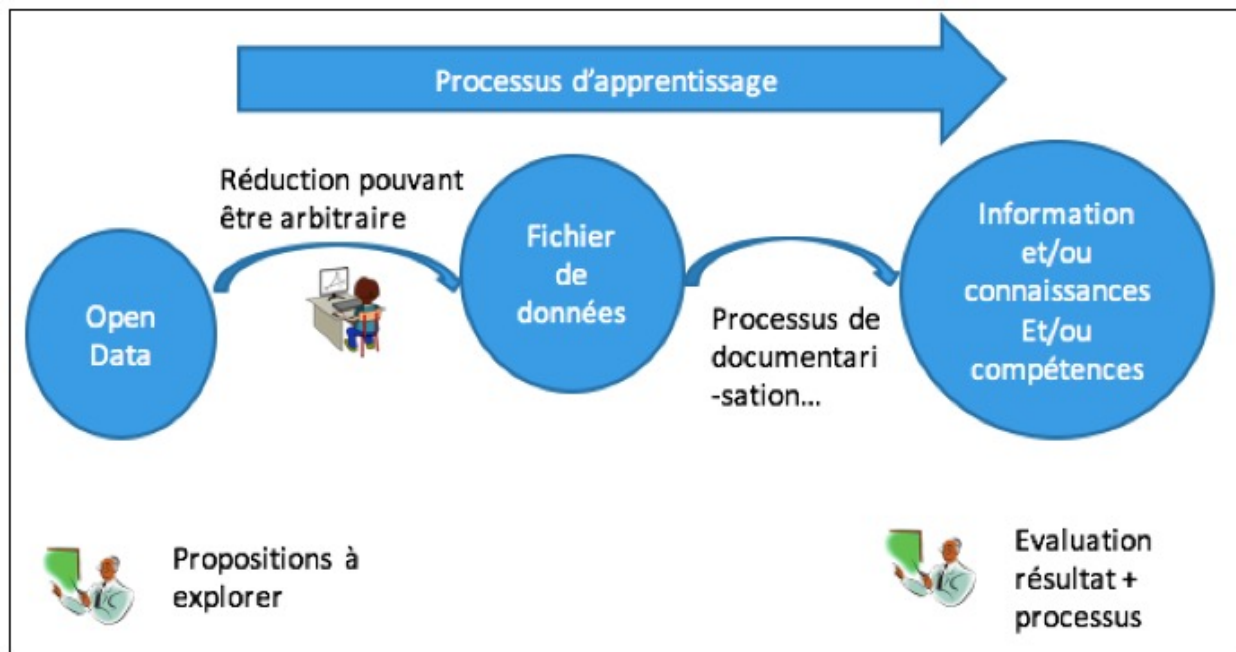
Processus d'apprentissage

Réduction pouvant être arbitraire

Open Data

Fichier de données

Processus de documentari -sation...

Information et/ou connaissances Et/ou compétences

Propositions à explorer

Evaluation résultat + processus